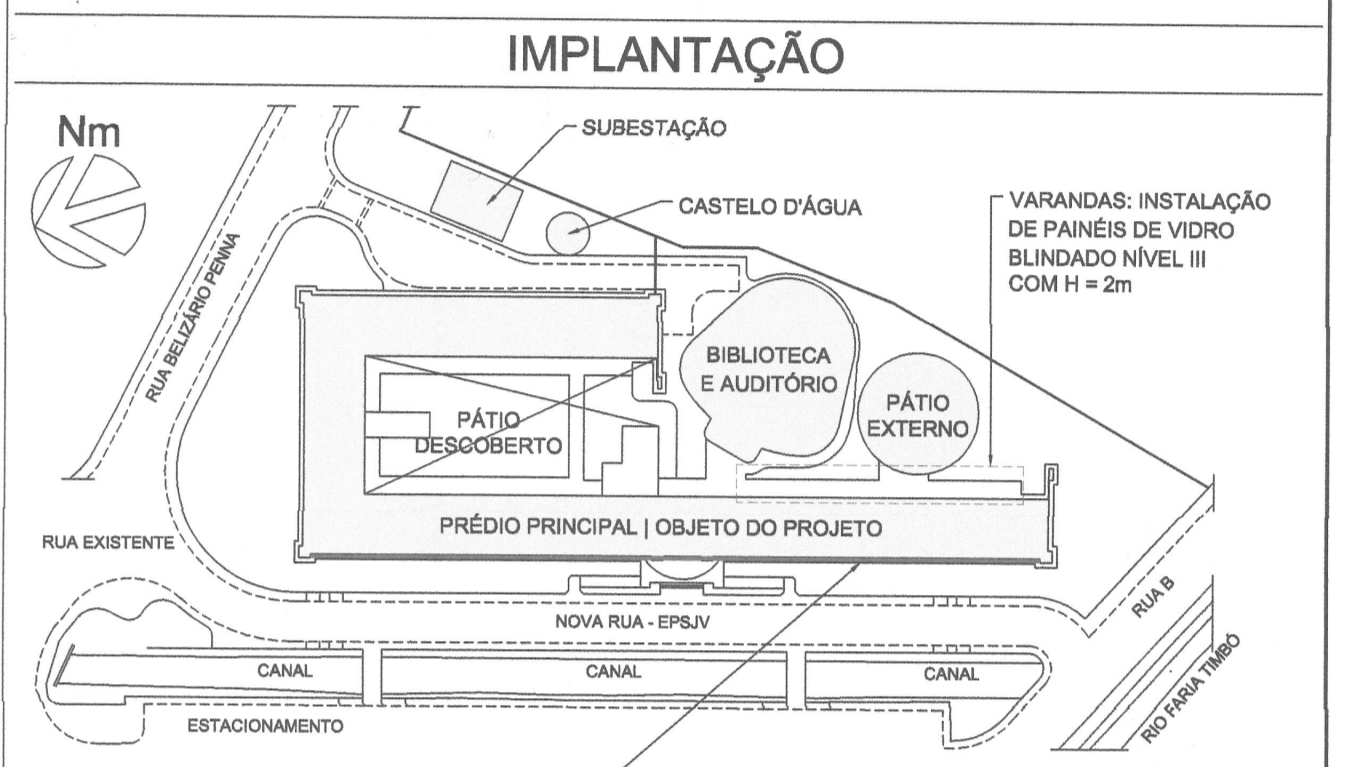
IMPLANTAÇÃO

Nm

SUBESTAÇÃO

CASTELO D'ÁGUA

VARANDAS: INSTALAÇÃO DE PAINÉIS DE VIDRO BLINDADO NÍVEL III COM H = 2m

RUA BELIZÁRIO PENNA

BIBLIOTECA E AUDITÓRIO

PÁTIO DESCOBERTO

PÁTIO EXTERNO

PRÉDIO PRINCIPAL | OBJETO DO PROJETO

RUA EXISTENTE

RUA B

NOVA RUA - EPSJV

CANAL

CANAL

CANAL

RIO FARIA TIMBÓ

ESTACIONAMENTO